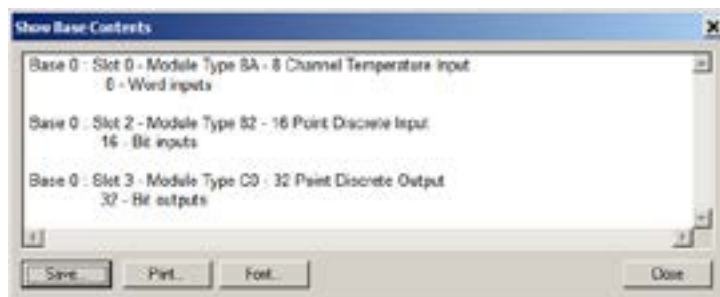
Show Base Contents

Base 0 : Slot 0 - Module Type 8A - 8 Channel Temperature Input
0 - Word inputs

Base 0 : Slot 2 - Module Type 82 - 16 Point Discrete Input
16 - Bit inputs

Base 0 : Slot 3 - Module Type C0 - 32 Point Discrete Output
32 - Bit outputs

Save... Print... Font... Close